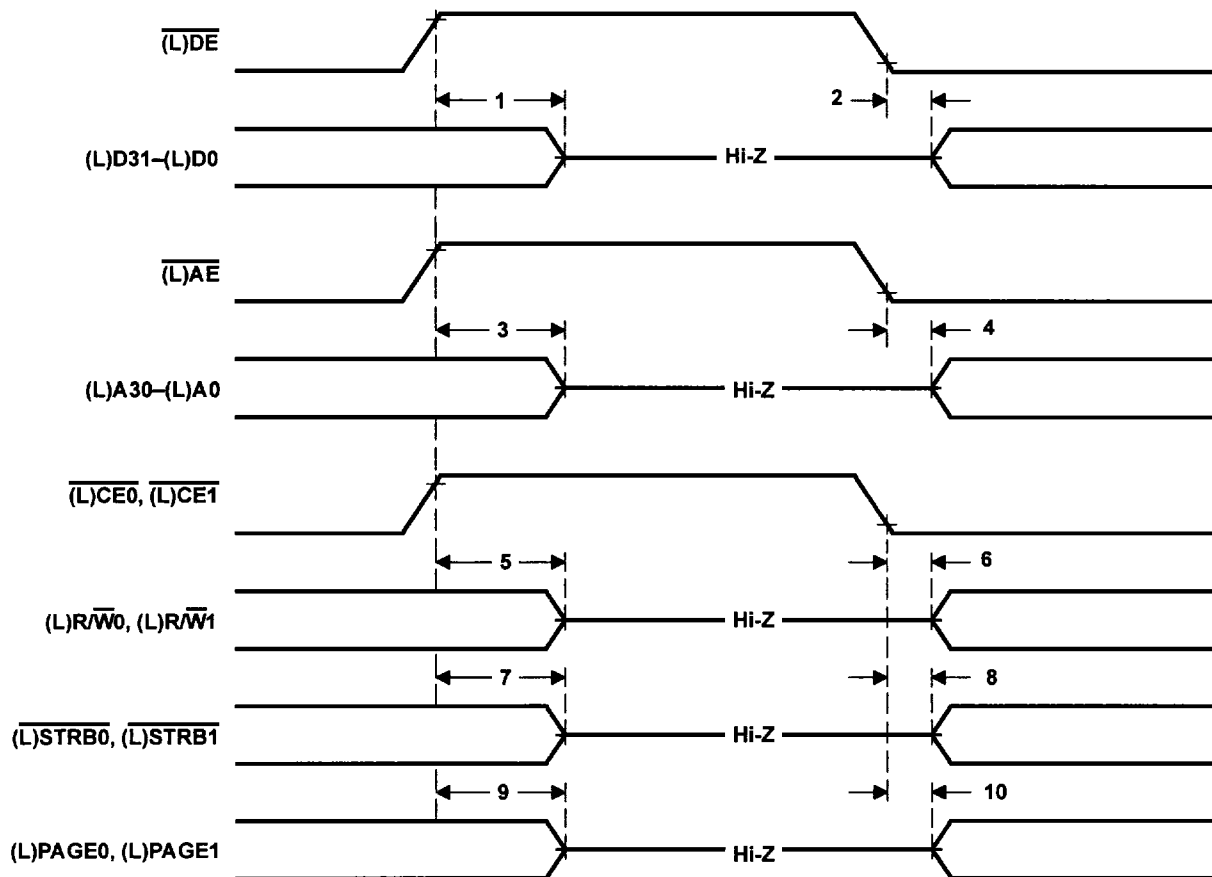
$\overline{\text{(L)DE}}$

1

2

(L)D31–(L)D0

Hi-Z

$\overline{\text{(L)AE}}$

3

4

(L)A30–(L)A0

Hi-Z

$\overline{\text{(L)CE0}}$, $\overline{\text{(L)CE1}}$

5

6

(L)R/$\overline{\text{W}}$0, (L)R/$\overline{\text{W}}$1

Hi-Z

7

8

$\overline{\text{(L)STRB0}}$, $\overline{\text{(L)STRB1}}$

Hi-Z

9

10

(L)PAGE0, (L)PAGE1

Hi-Z